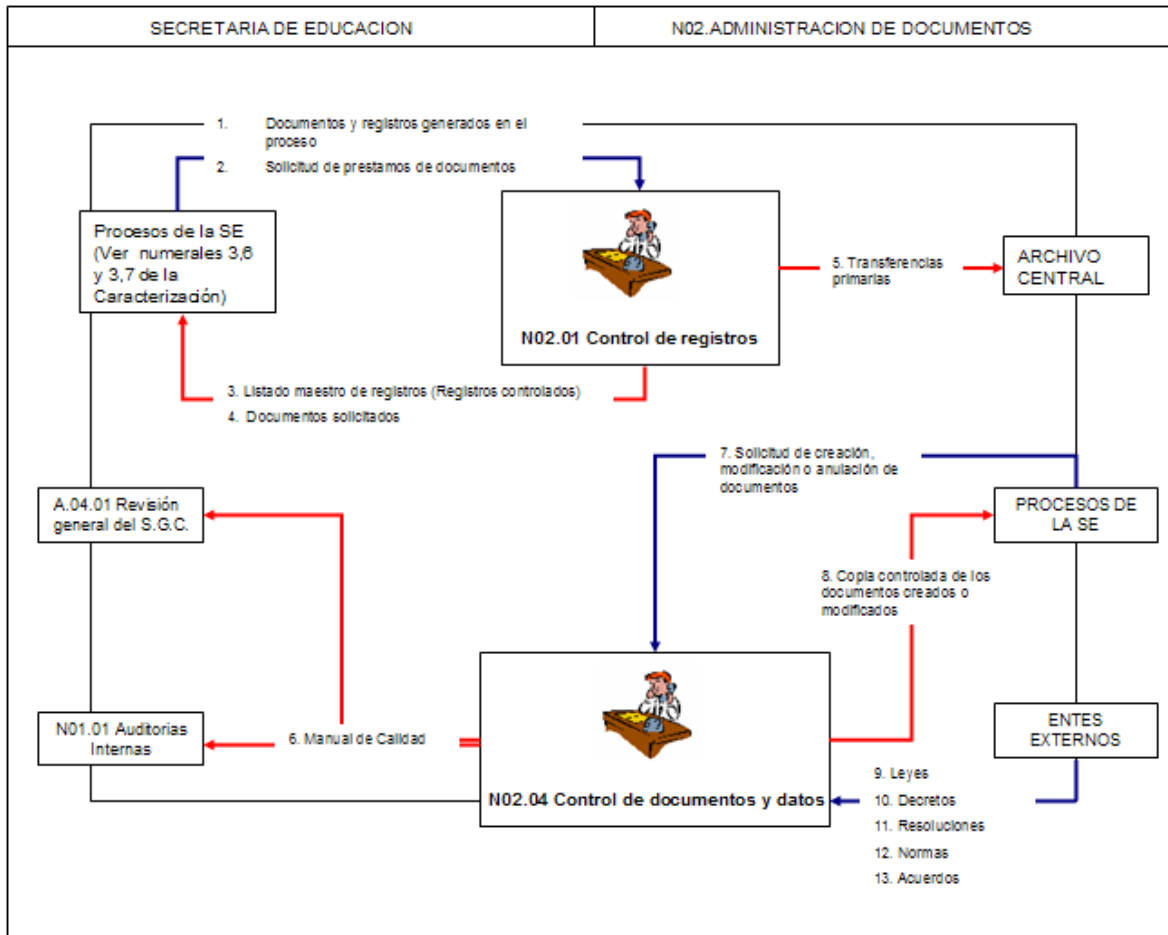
| SECRETARIA DE EDUCACION | N02.ADMINISTRACION DE DOCUMENTOS |
|---|---|

1. Documentos y registros generados en el proceso
2. Solicitud de prestamos de documentos

Procesos de la SE (Ver numerales 3,6 y 3,7 de la Caracterización)

N02.01 Control de registros

5. Transferencias primarias

ARCHIVO CENTRAL

3. Listado maestro de registros (Registros controlados)
4. Documentos solicitados

7. Solicitud de creación, modificación o anulación de documentos

A.04.01 Revisión general del S.G.C.

PROCESOS DE LA SE

8. Copia controlada de los documentos creados o modificados

N01.01 Auditorias Internas

6. Manual de Calidad

N02.04 Control de documentos y datos

ENTES EXTERNOS

9. Leyes
10. Decretos
11. Resoluciones
12. Normas
13. Acuerdos